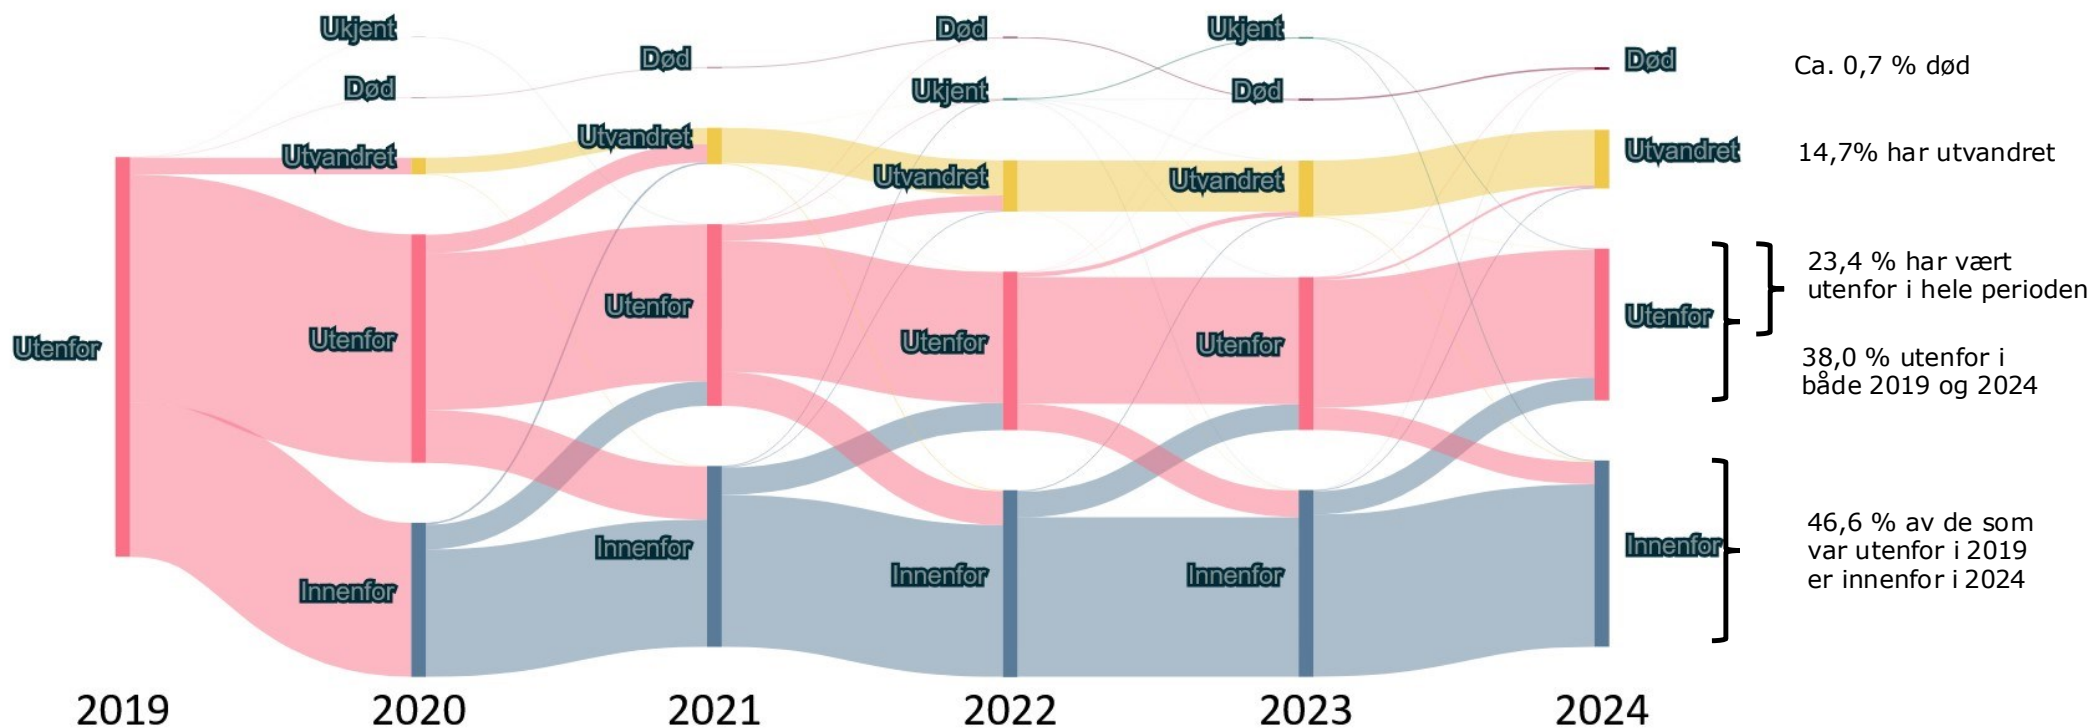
Utenfor

Ukjent
Død
Utvandret
Utenfor
Innenfor

Død
Utvandret
Utenfor
Innenfor

Død
Ukjent
Utvandret
Utenfor
Innenfor

Ukjent
Død
Utvandret
Utenfor
Innenfor

Død
Utvandret
Utenfor
Innenfor

Ca. 0,7 % død

14,7% har utvandret

23,4 % har vært utenfor i hele perioden

38,0 % utenfor i både 2019 og 2024

46,6 % av de som var utenfor i 2019 er innenfor i 2024

2019 2020 2021 2022 2023 2024